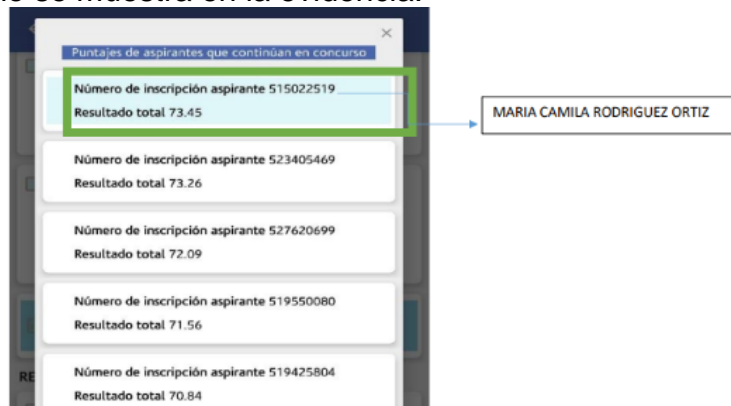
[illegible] se muestra en la evidencia.

×

Puntajes de aspirantes que continúan en concurso

Número de inscripción aspirante 515022519
Resultado total 73.45

MARIA CAMILA RODRIGUEZ ORTIZ

Número de inscripción aspirante 523405469
Resultado total 73.26

Número de inscripción aspirante 527620699
Resultado total 72.09

Número de inscripción aspirante 519550080
Resultado total 71.56

Número de inscripción aspirante 519425804
Resultado total 70.84

RE